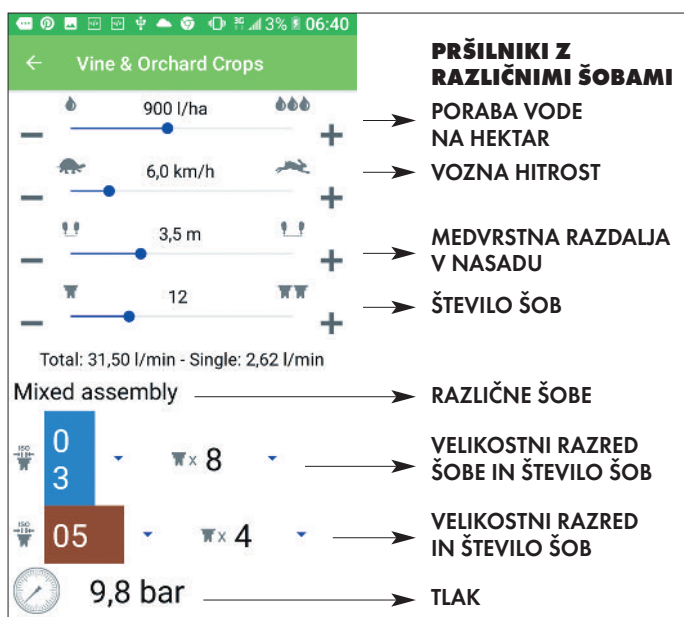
3% 06:40

← Vine & Orchard Crops

900 l/ha

6,0 km/h

3,5 m

12

Total: 31,50 l/min - Single: 2,62 l/min

Mixed assembly

ISO 03 x 8

ISO 05 x 4

9,8 bar

PRŠILNIKI Z RAZLIČNIMI ŠOBAMI

PORABA VODE NA HEKTAR

VOZNA HITROST

MEDVRSTNA RAZDALJA V NASADU

ŠTEVILO ŠOB

RAZLIČNE ŠOBE

VELIKOSTNI RAZRED ŠOBE IN ŠTEVILO ŠOB

VELIKOSTNI RAZRED IN ŠTEVILO ŠOB

TLAK